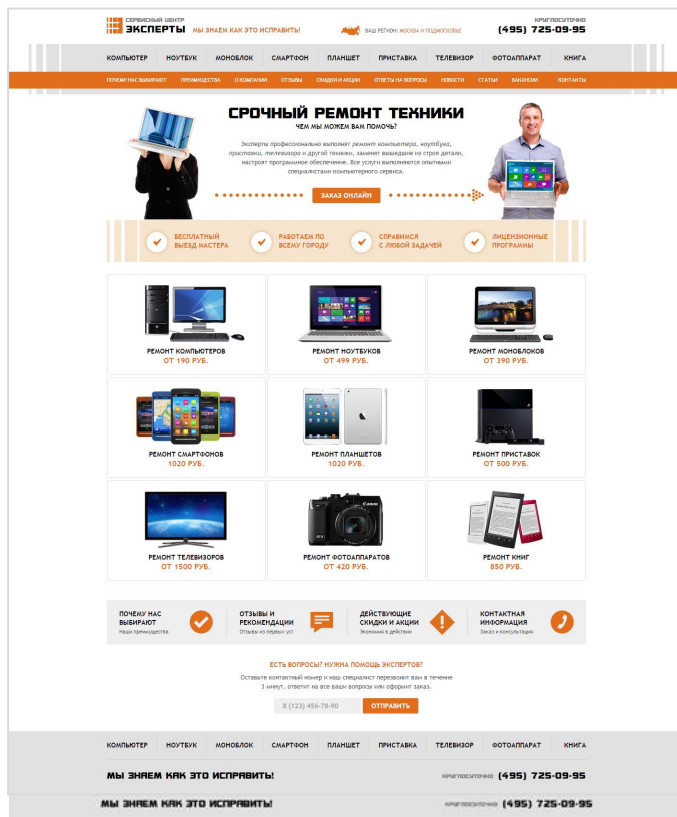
СЕРВИСНЫЙ ЦЕНТР
ЭКСПЕРТЫ
МЫ ЗНАЕМ КАК ЭТО ИСПРАВИТЬ!

ВАШ РЕГИОН: МОСКВА И ПОДМОСКОВЬЕ

КРУГЛОСУТОЧНО
(495) 725-09-95

КОМПЬЮТЕР | НОУТБУК | МОНОБЛОК | СМАРТФОН | ПЛАНШЕТ | ПРИСТАВКА | ТЕЛЕВИЗОР | ФОТОАППАРАТ | КНИГА

ПОЧЕМУ НАС ВЫБИРАЮТ | ПРЕИМУЩЕСТВА | О КОМПАНИИ | ОТЗЫВЫ | СКИДКИ И АКЦИИ | ОТВЕТЫ НА ВОПРОСЫ | НОВОСТИ | СТАТЬИ | ВАКАНСИИ | КОНТАКТЫ

СРОЧНЫЙ РЕМОНТ ТЕХНИКИ
ЧЕМ МЫ МОЖЕМ ВАМ ПОМОЧЬ?

Эксперты профессионально выполнят ремонт компьютера, ноутбука, приставки, телевизора и другой техники, заменят вышедшие из строя детали, настроят программное обеспечение. Все услуги выполняются опытными специалистами компьютерного сервиса.

ЗАКАЗ ОНЛАЙН

БЕСПЛАТНЫЙ ВЫЕЗД МАСТЕРА
РАБОТАЕМ ПО ВСЕМУ ГОРОДУ
СПРАВИМСЯ С ЛЮБОЙ ЗАДАЧЕЙ
ЛИЦЕНЗИОННЫЕ ПРОГРАММЫ

РЕМОНТ КОМПЬЮТЕРОВ
ОТ 190 РУБ.

РЕМОНТ НОУТБУКОВ
ОТ 499 РУБ.

РЕМОНТ МОНОБЛОКОВ
ОТ 390 РУБ.

РЕМОНТ СМАРТФОНОВ
1020 РУБ.

РЕМОНТ ПЛАНШЕТОВ
1020 РУБ.

РЕМОНТ ПРИСТАВОК
ОТ 500 РУБ.

РЕМОНТ ТЕЛЕВИЗОРОВ
ОТ 1500 РУБ.

РЕМОНТ ФОТОАППАРАТОВ
ОТ 420 РУБ.

РЕМОНТ КНИГ
850 РУБ.

ПОЧЕМУ НАС ВЫБИРАЮТ
Наши преимущества

ОТЗЫВЫ И РЕКОМЕНДАЦИИ
Отзывы из первых уст

ДЕЙСТВУЮЩИЕ СКИДКИ И АКЦИИ
Экономию в действии

КОНТАКТНАЯ ИНФОРМАЦИЯ
Заказ и консультация

ЕСТЬ ВОПРОСЫ? НУЖНА ПОМОЩЬ ЭКСПЕРТОВ?

Оставьте контактный номер и наш специалист перезвонит вам в течение 3 минут, ответит на все ваши вопросы или оформит заказ.

8 (123) 456-78-90
ОТПРАВИТЬ

КОМПЬЮТЕР | НОУТБУК | МОНОБЛОК | СМАРТФОН | ПЛАНШЕТ | ПРИСТАВКА | ТЕЛЕВИЗОР | ФОТОАППАРАТ | КНИГА

МЫ ЗНАЕМ КАК ЭТО ИСПРАВИТЬ!
КРУГЛОСУТОЧНО (495) 725-09-95

МЫ ЗНАЕМ КАК ЭТО ИСПРАВИТЬ!
КРУГЛОСУТОЧНО (495) 725-09-95